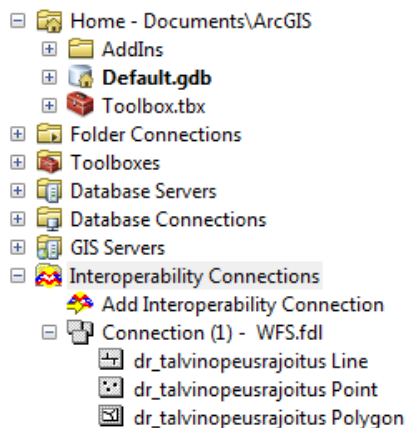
Home - Documents\ArcGIS
AddIns
Default.gdb
Toolbox.tbx
Folder Connections
Toolboxes
Database Servers
Database Connections
GIS Servers
Interoperability Connections
Add Interoperability Connection
Connection (1) - WFS.fdl
dr_talvinopeusrajoitus Line
dr_talvinopeusrajoitus Point
dr_talvinopeusrajoitus Polygon